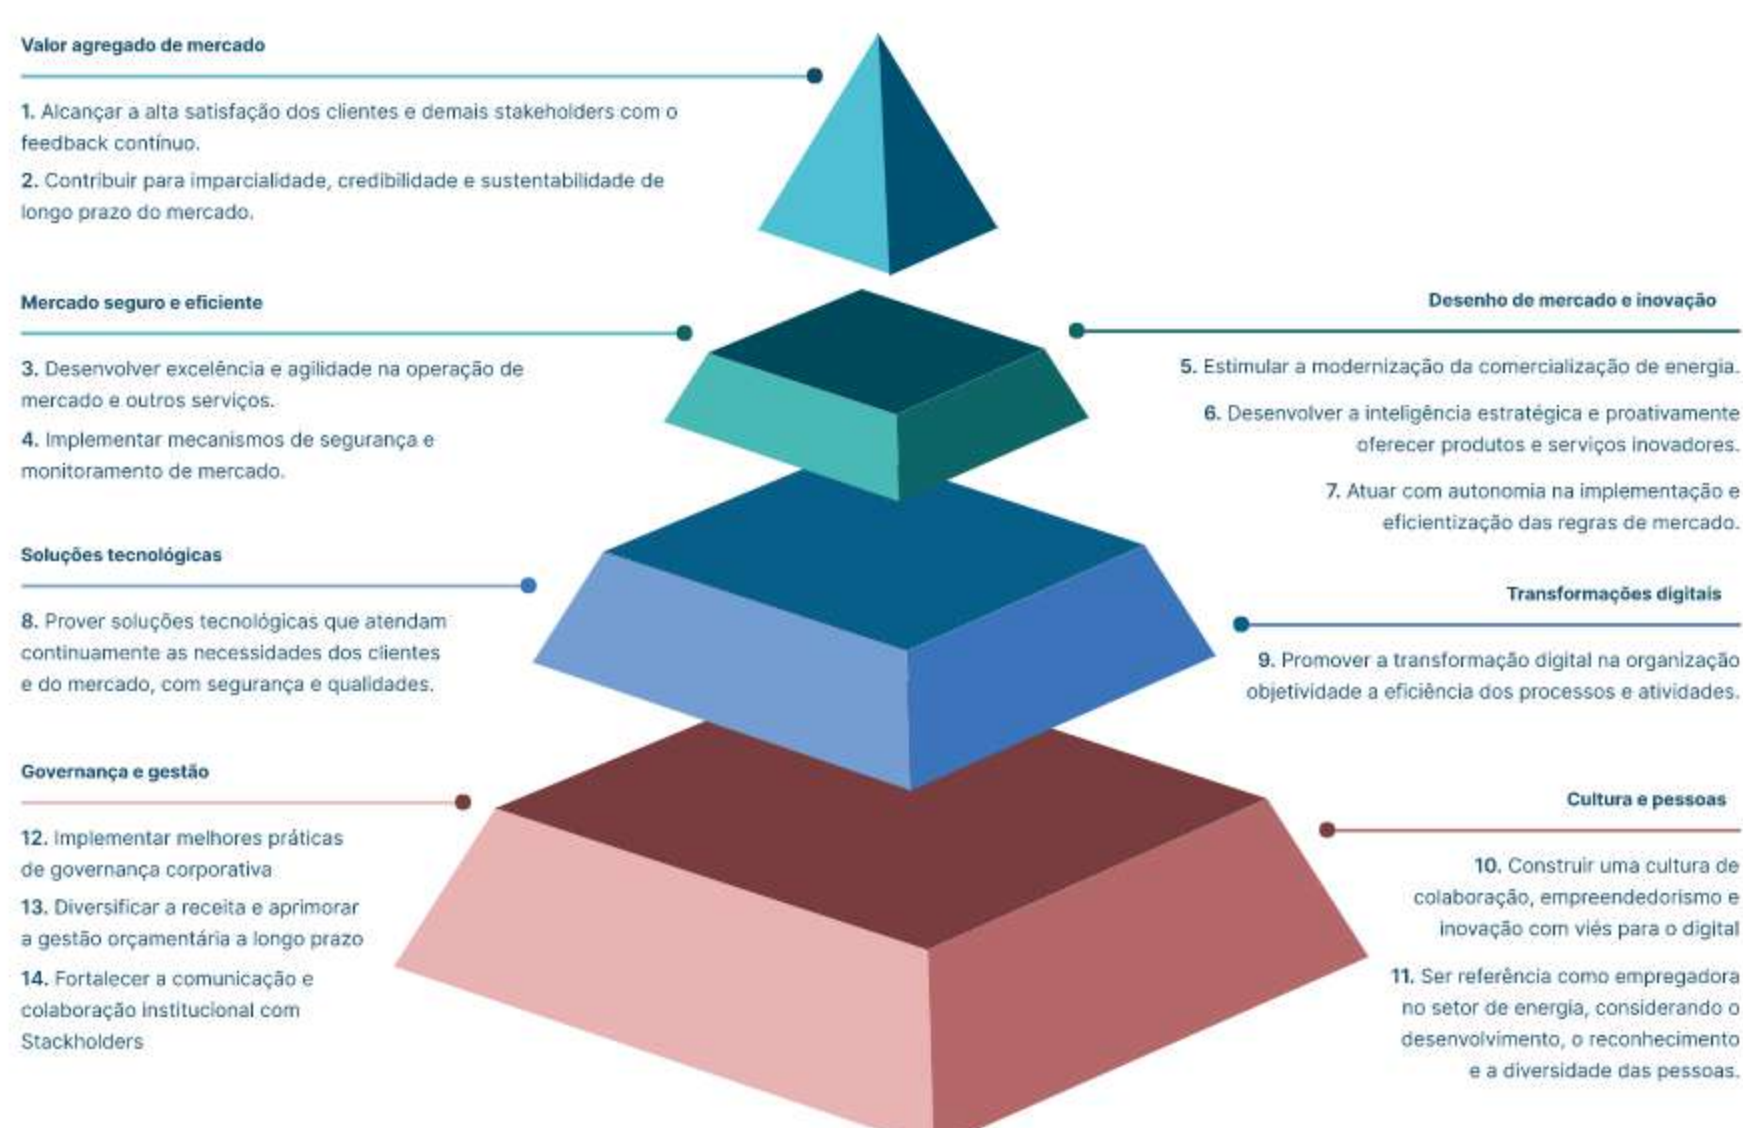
Valor agregado de mercado

1. Alcançar a alta satisfação dos clientes e demais stakeholders com o feedback contínuo.

2. Contribuir para imparcialidade, credibilidade e sustentabilidade de longo prazo do mercado.

Mercado seguro e eficiente

3. Desenvolver excelência e agilidade na operação de mercado e outros serviços.

4. Implementar mecanismos de segurança e monitoramento de mercado.

Soluções tecnológicas

8. Prover soluções tecnológicas que atendam continuamente as necessidades dos clientes e do mercado, com segurança e qualidades.

Governança e gestão

12. Implementar melhores práticas de governança corporativa

13. Diversificar a receita e aprimorar a gestão orçamentária a longo prazo

14. Fortalecer a comunicação e colaboração institucional com Stackholders

Desenho de mercado e inovação

5. Estimular a modernização da comercialização de energia.

6. Desenvolver a inteligência estratégica e proativamente oferecer produtos e serviços inovadores.

7. Atuar com autonomia na implementação e eficientização das regras de mercado.

Transformações digitais

9. Promover a transformação digital na organização objetividade a eficiência dos processos e atividades.

Cultura e pessoas

10. Construir uma cultura de colaboração, empreendedorismo e inovação com viés para o digital

11. Ser referência como empregadora no setor de energia, considerando o desenvolvimento, o reconhecimento e a diversidade das pessoas.